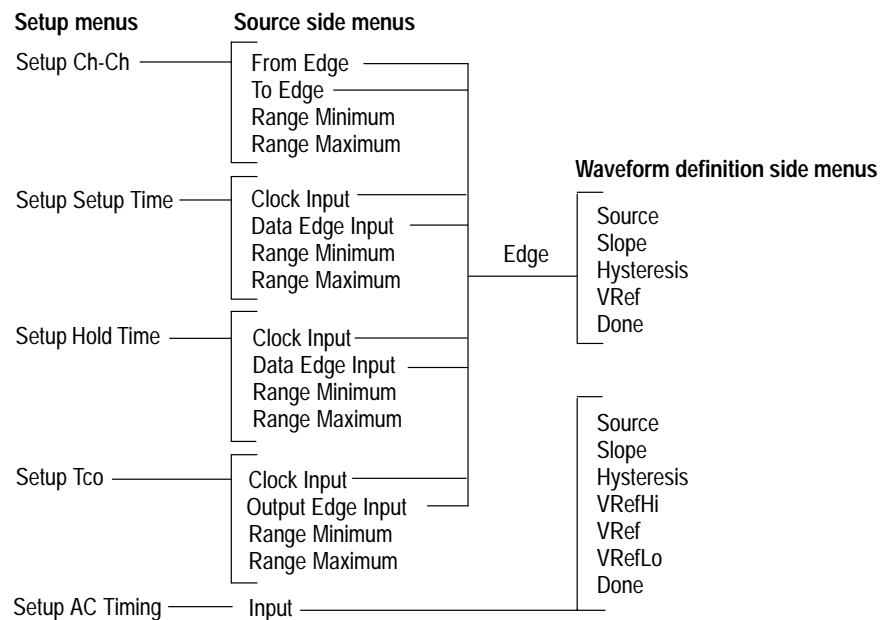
Setup menus

Source side menus

Setup Ch-Ch

From Edge
To Edge
Range Minimum
Range Maximum

Waveform definition side menus

Setup Setup Time

Clock Input
Data Edge Input
Range Minimum
Range Maximum

Edge

Source
Slope
Hysteresis
VRef
Done

Setup Hold Time

Clock Input
Data Edge Input
Range Minimum
Range Maximum

Source
Slope
Hysteresis
VRefHi
VRef
VRefLo
Done

Setup Tco

Clock Input
Output Edge Input
Range Minimum
Range Maximum

Setup AC Timing

Input